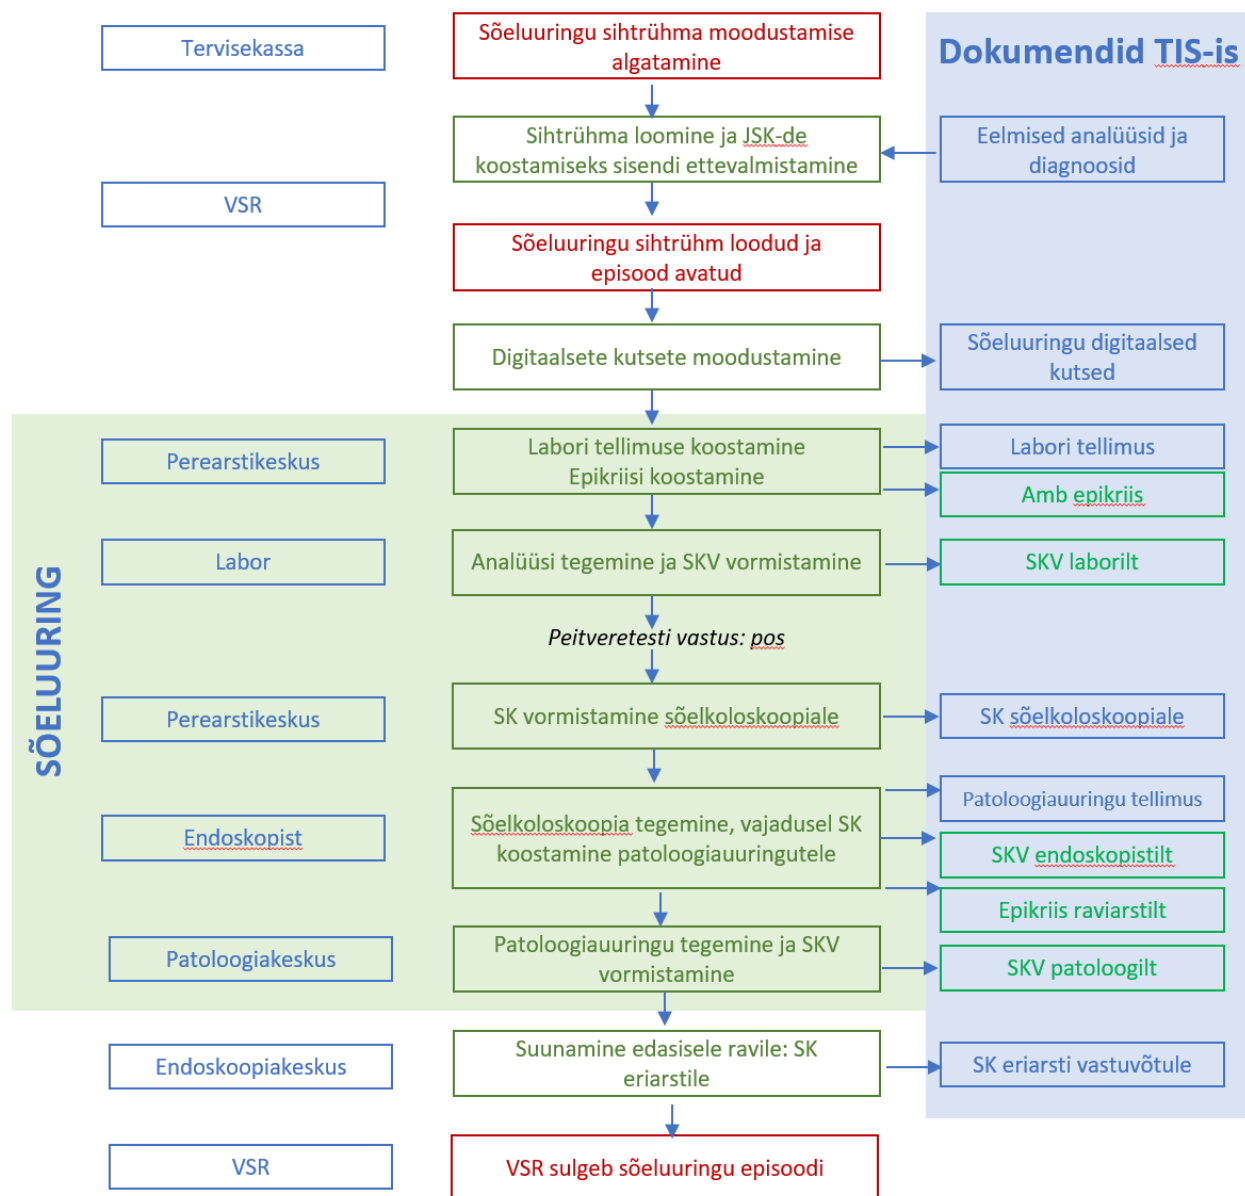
Tervisekassa

Sõeluuringu sihtrühma moodustamise algatamine

Dokumendid TIS-is

Sihtrühma loomine ja JSK-de koostamiseks sisendi ettevalmistamine

Eelmised analüüsid ja diagnoosid

VSR

Sõeluuringu sihtrühm loodud ja episood avatud

Digitaalsete kutsete moodustamine

Sõeluuringu digitaalsed kutsed

SÕELUURING

Perearstikeskus

Labori tellimuse koostamine Epikriisi koostamine

Labori tellimus

Amb epikriis

Labor

Analüüsi tegemine ja SKV vormistamine

SKV laborilt

Peitveretesti vastus: pos

Perearstikeskus

SK vormistamine sõelkoloskoopiale

SK sõelkoloskoopiale

Patoloogiauuringu tellimus

Endoskopist

Sõelkoloskoopia tegemine, vajadusel SK koostamine patoloogiauuringutele

SKV endoskopistilt

Epikriis raviarstilt

Patoloogiakeskus

Patoloogiauuringu tegemine ja SKV vormistamine

SKV patoloogilt

Endoskoopiakeskus

Suunamine edasisele ravile: SK eriarstile

SK eriarsti vastuvõtule

VSR

VSR sulgeb sõeluuringu episoodi